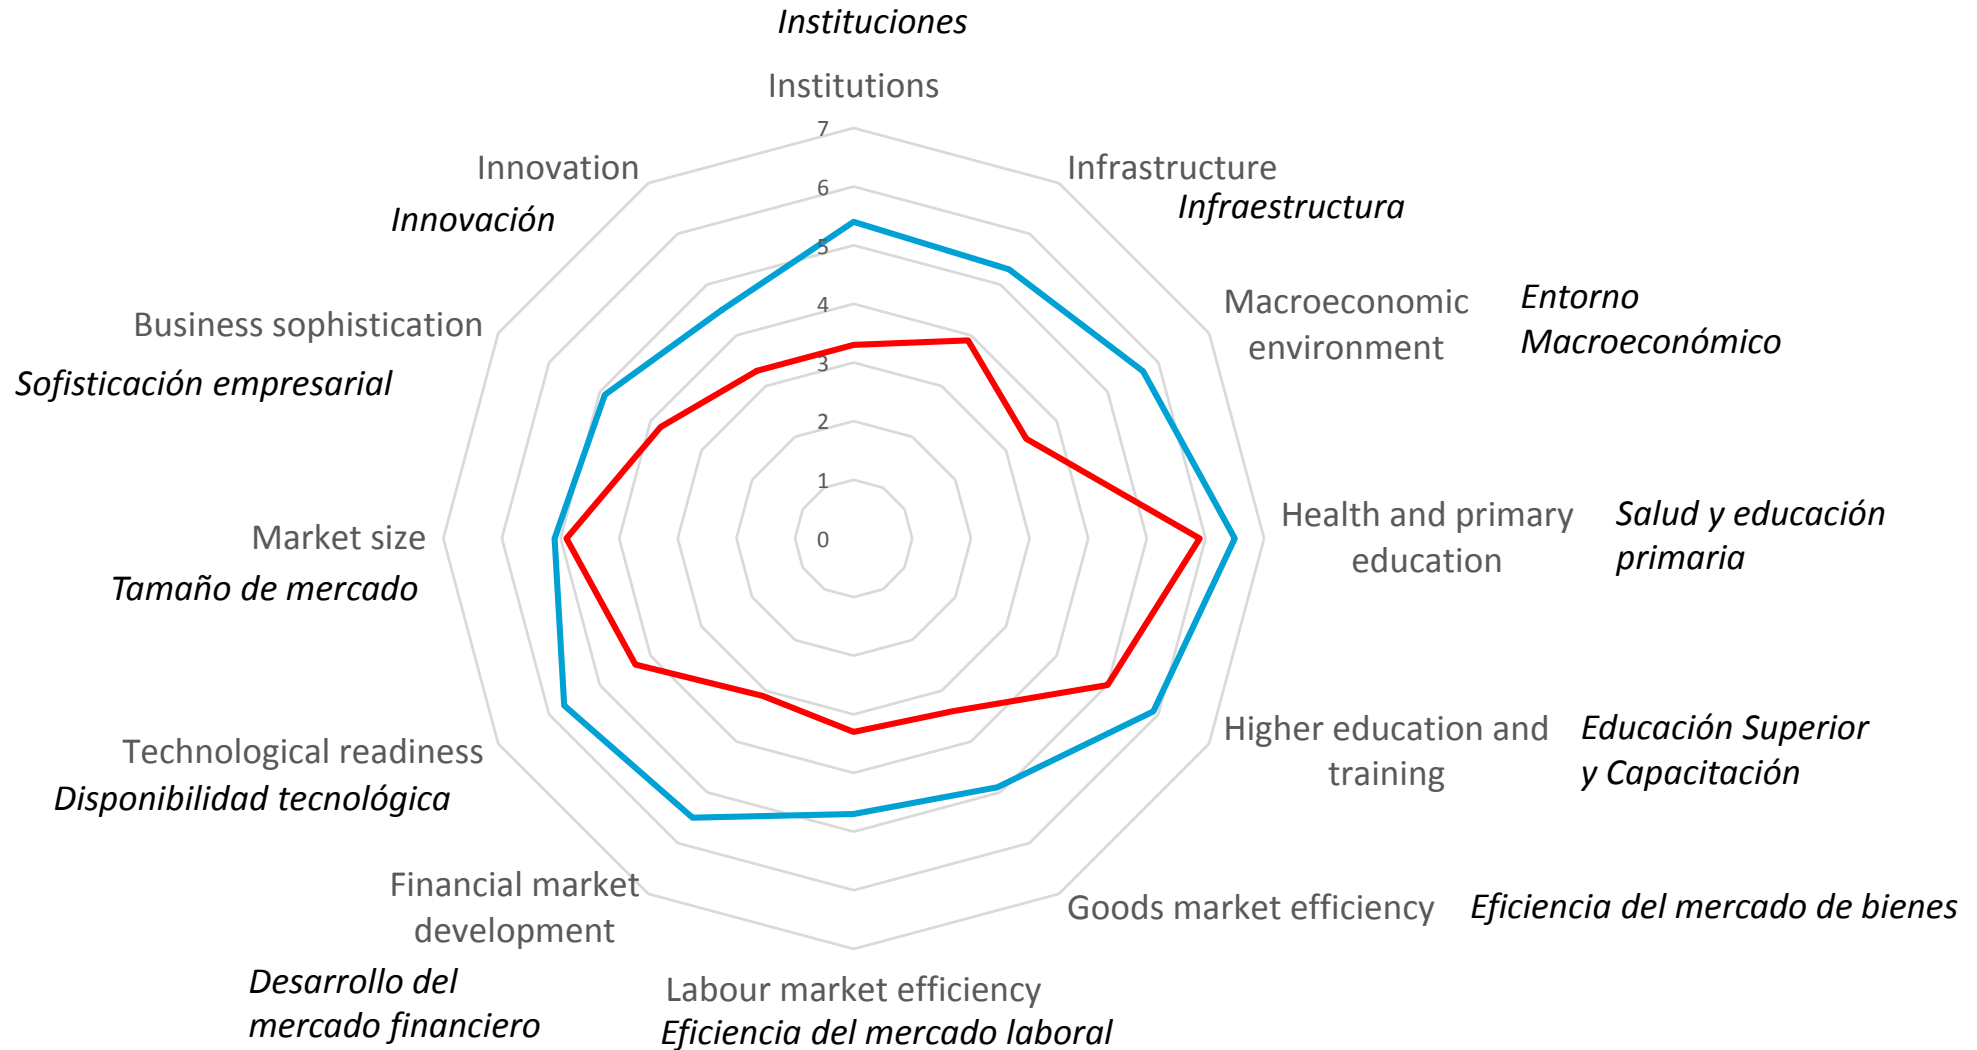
Instituciones

Institutions

7
6
5
4
3
2
1
0

Infrastructure
Infraestructura

Macroeconomic environment

Entorno Macroeconómico

Health and primary education

Salud y educación primaria

Higher education and training

Educación Superior y Capacitación

Goods market efficiency

Eficiencia del mercado de bienes

Labour market efficiency
Eficiencia del mercado laboral

Financial market development

Desarrollo del mercado financiero

Technological readiness
Disponibilidad tecnológica

Market size
Tamaño de mercado

Business sophistication
Sofisticación empresarial

Innovation
Innovación